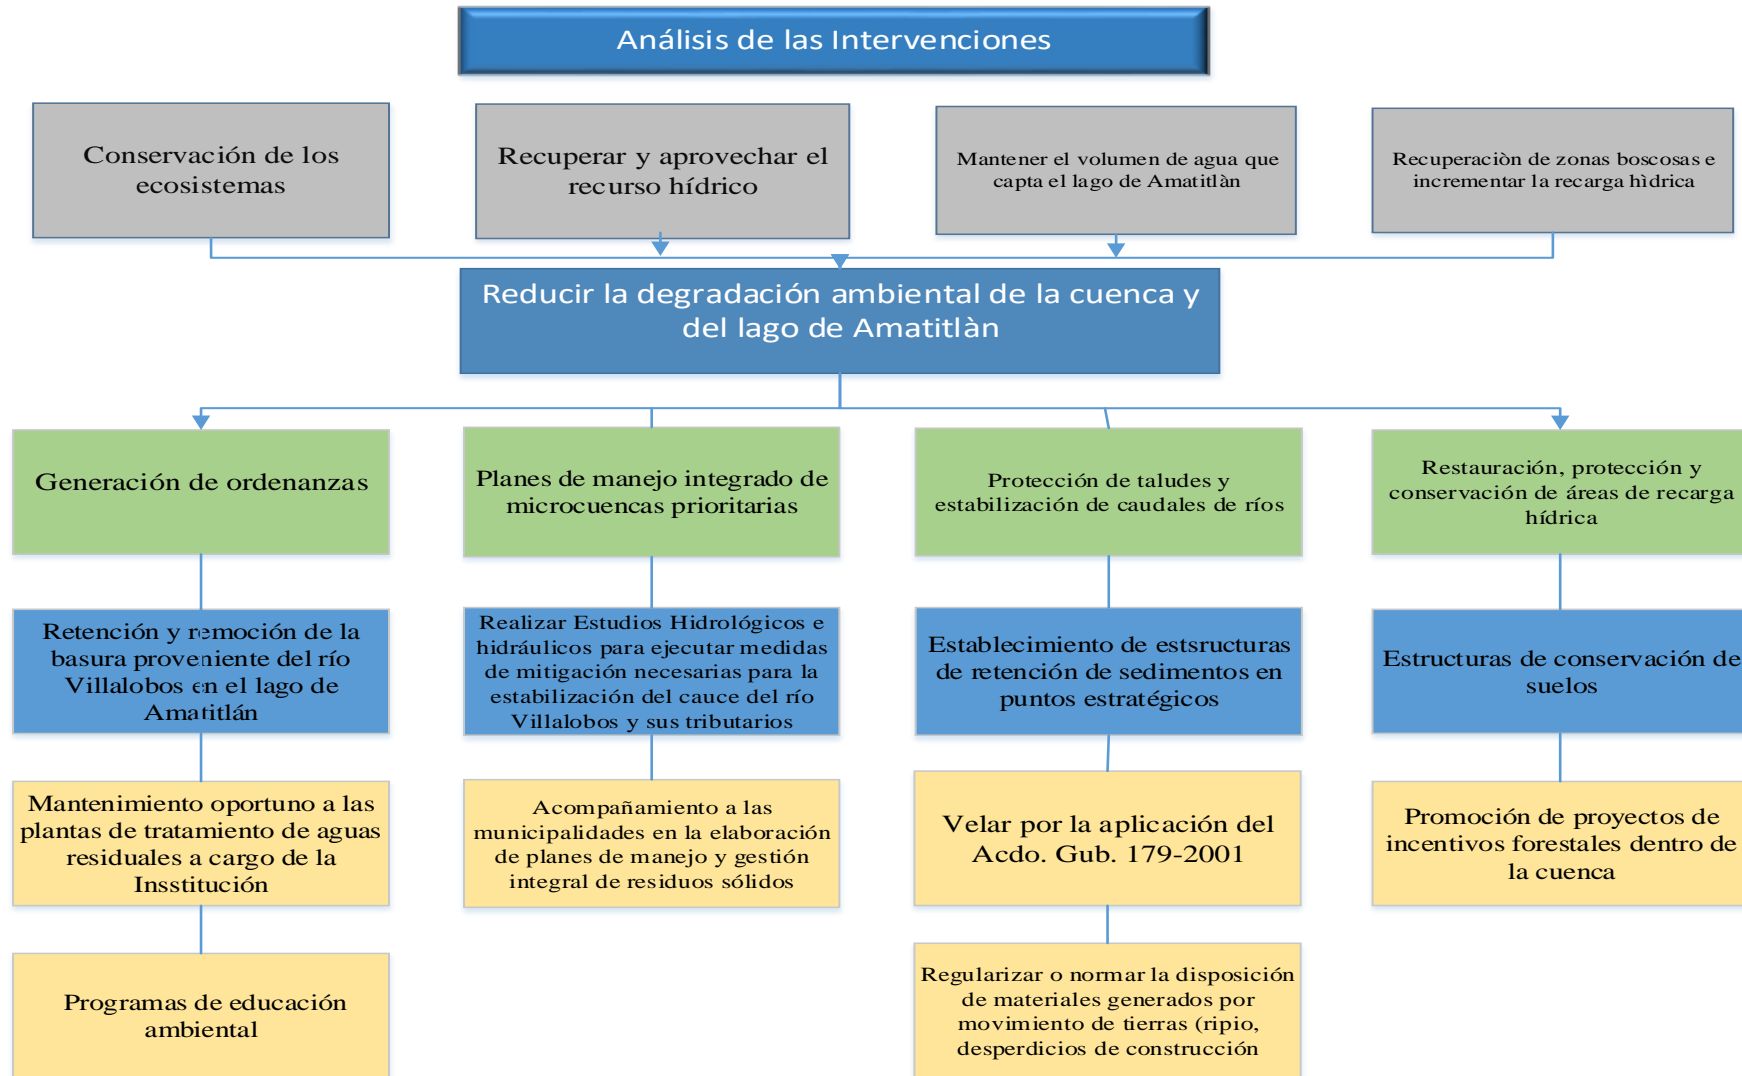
Análisis de las Intervenciones

Conservación de los ecosistemas

Recuperar y aprovechar el recurso hídrico

Mantener el volumen de agua que capta el lago de Amatitlàn

Recuperaciòn de zonas boscosas e incrementar la recarga hìdrica

Reducir la degradación ambiental de la cuenca y del lago de Amatitlàn

Generación de ordenanzas

Retención y remoción de la basura proveniente del río Villalobos en el lago de Amatitlán

Mantenimiento oportuno a las plantas de tratamiento de aguas residuales a cargo de la Insstitución

Programas de educación ambiental

Planes de manejo integrado de microcuencas prioritarias

Realizar Estudios Hidrológicos e hidráulicos para ejecutar medidas de mitigación necesarias para la estabilización del cauce del río Villalobos y sus tributarios

Acompañamiento a las municipalidades en la elaboración de planes de manejo y gestión integral de residuos sólidos

Protección de taludes y estabilización de caudales de ríos

Establecimiento de estsructuras de retención de sedimentos en puntos estratégicos

Velar por la aplicación del Acdo. Gub. 179-2001

Regularizar o normar la disposición de materiales generados por movimiento de tierras (ripio, desperdicios de construcción

Restauración, protección y conservación de áreas de recarga hídrica

Estructuras de conservación de suelos

Promoción de proyectos de incentivos forestales dentro de la cuenca